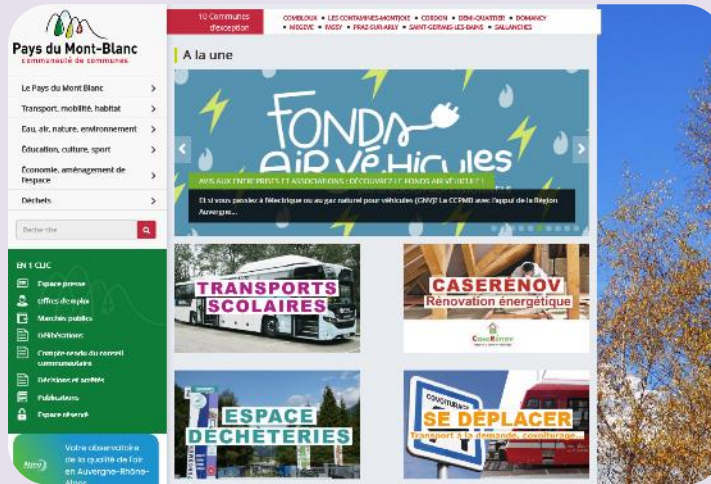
Pays du Mont-Blanc
communauté de communes

10 Communes d'exception

COMBLOUX • LES CONTAMINES-MONTJOIE • CORDON • DEMI-QUARTIER • DOMANCY • MEGÈVE • PASSY • PRAZ-SUR-ARLY • SAINT-GERVAIS-LES-BAINS • SALLANCHES

Le Pays du Mont Blanc
Transport, mobilité, habitat
Eau, air, nature, environnement
Éducation, culture, sport
Économie, aménagement de l'espace
Déchets

Recherche

EN 1 CLIC
Espace presse
Offres d'emploi
Marchés publics
Délibérations
Compte-rendu du conseil communautaire
Décisions et arrêtés
Publications
Espace réservé

Atmo
Votre observatoire de la qualité de l'air en Auvergne-Rhône-Alpes

A la une

FONDS AIR VÉHICULES

AVIS AUX ENTREPRISES ET ASSOCIATIONS : DÉCOUVREZ LE FONDS AIR VÉHICULE !

Et si vous passiez à l'électrique ou au gaz naturel pour véhicules (GNV)? La CCPMB avec l'appui de la Région Auvergne...

TRANSPORTS SCOLAIRES

CASERENOV
Rénovation énergétique
CaseRenov

ESPACE DÉCHETERIES

SE DÉPLACER
Transport à la demande, covoiturage...